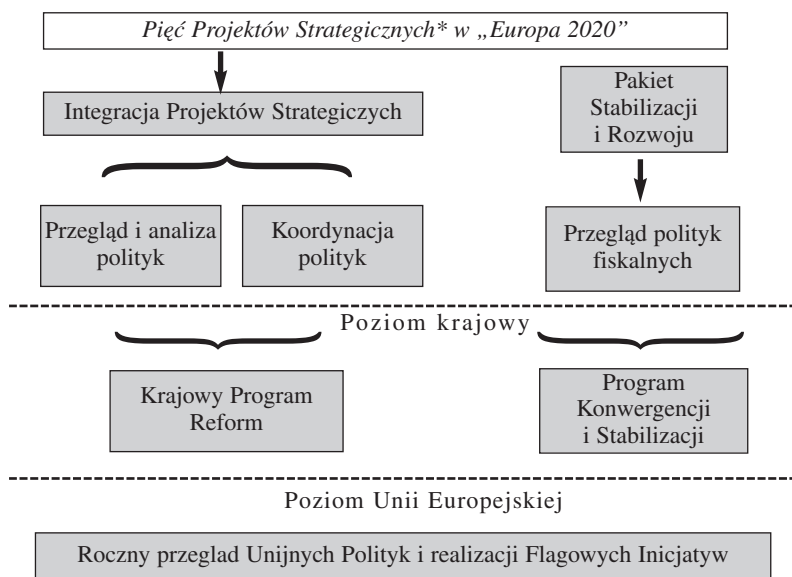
Pięć Projektów Strategicznych* w „Europa 2020"

Integracja Projektów Strategiczych

Pakiet Stabilizacji i Rozwoju

Przegląd i analiza polityk

Koordynacja polityk

Przegląd polityk fiskalnych

Poziom krajowy

Krajowy Program Reform

Program Konwergencji i Stabilizacji

Poziom Unii Europejskiej

Roczny przeglad Unijnych Polityk i realizacji Flagowych Inicjatyw